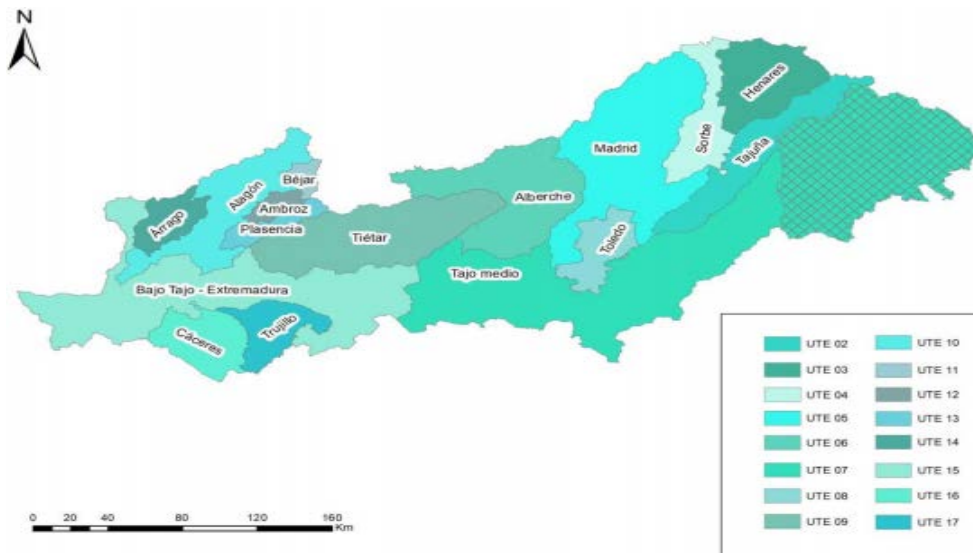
N

Henares
Sorbe
Madrid
Tajuña
Alberche
Toledo
Béjar
Alagón
Ambroz
Árrago
Plasencia
Tiétar
Tajo medio
Bajo Tajo - Extremadura
Trujillo
Cáceres

| | |
|---|---|
| UTE 02 | UTE 10 |
| UTE 03 | UTE 11 |
| UTE 04 | UTE 12 |
| UTE 05 | UTE 13 |
| UTE 06 | UTE 14 |
| UTE 07 | UTE 15 |
| UTE 08 | UTE 16 |
| UTE 09 | UTE 17 |

0 20 40 80 120 160 Km